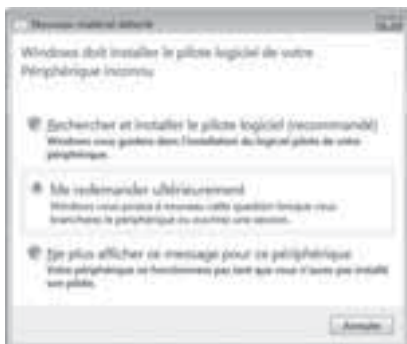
Nouveau matériel détecté

Windows doit installer le pilote logiciel de votre Périphérique inconnu

Rechercher et installer le pilote logiciel (recommandé)
Windows vous guidera dans l'installation du logiciel pilote de votre périphérique.

Me redemander ultérieurement
Windows vous posera à nouveau cette question lorsque vous branchez le périphérique ou ouvrirez une session.

Ne plus afficher ce message pour ce périphérique
Votre périphérique ne fonctionnera pas tant que vous n'aurez pas installé son pilote.

Annuler